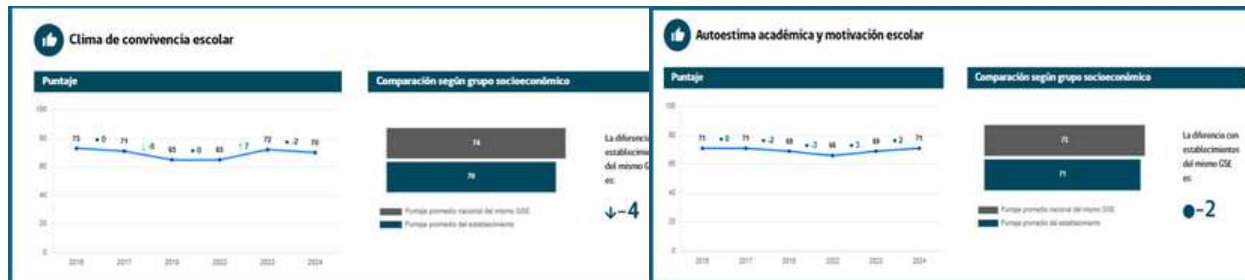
Clima de convivencia escolar

Puntaje

100
80
60
40
20
0

73 • 0 71 ↓-6 65 • 0 65 ↑7 72 • -2 70

2016 2017 2018 2022 2023 2024

Comparación según grupo socioeconómico

74

70

Puntaje promedio nacional del mismo GSE

Puntaje promedio del establecimiento

La diferencia con establecimien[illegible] del mismo G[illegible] es:

↓-4

Autoestima académica y motivación escolar

Puntaje

100
80
60
40
20
0

71 • 0 71 • -2 69 • -3 66 • 3 69 • 2 71

2016 2017 2018 2022 2023 2024

Comparación según grupo socioeconómico

73

71

Puntaje promedio nacional del mismo GSE

Puntaje promedio del establecimiento

La diferencia con establecimientos del mismo GSE es:

●-2